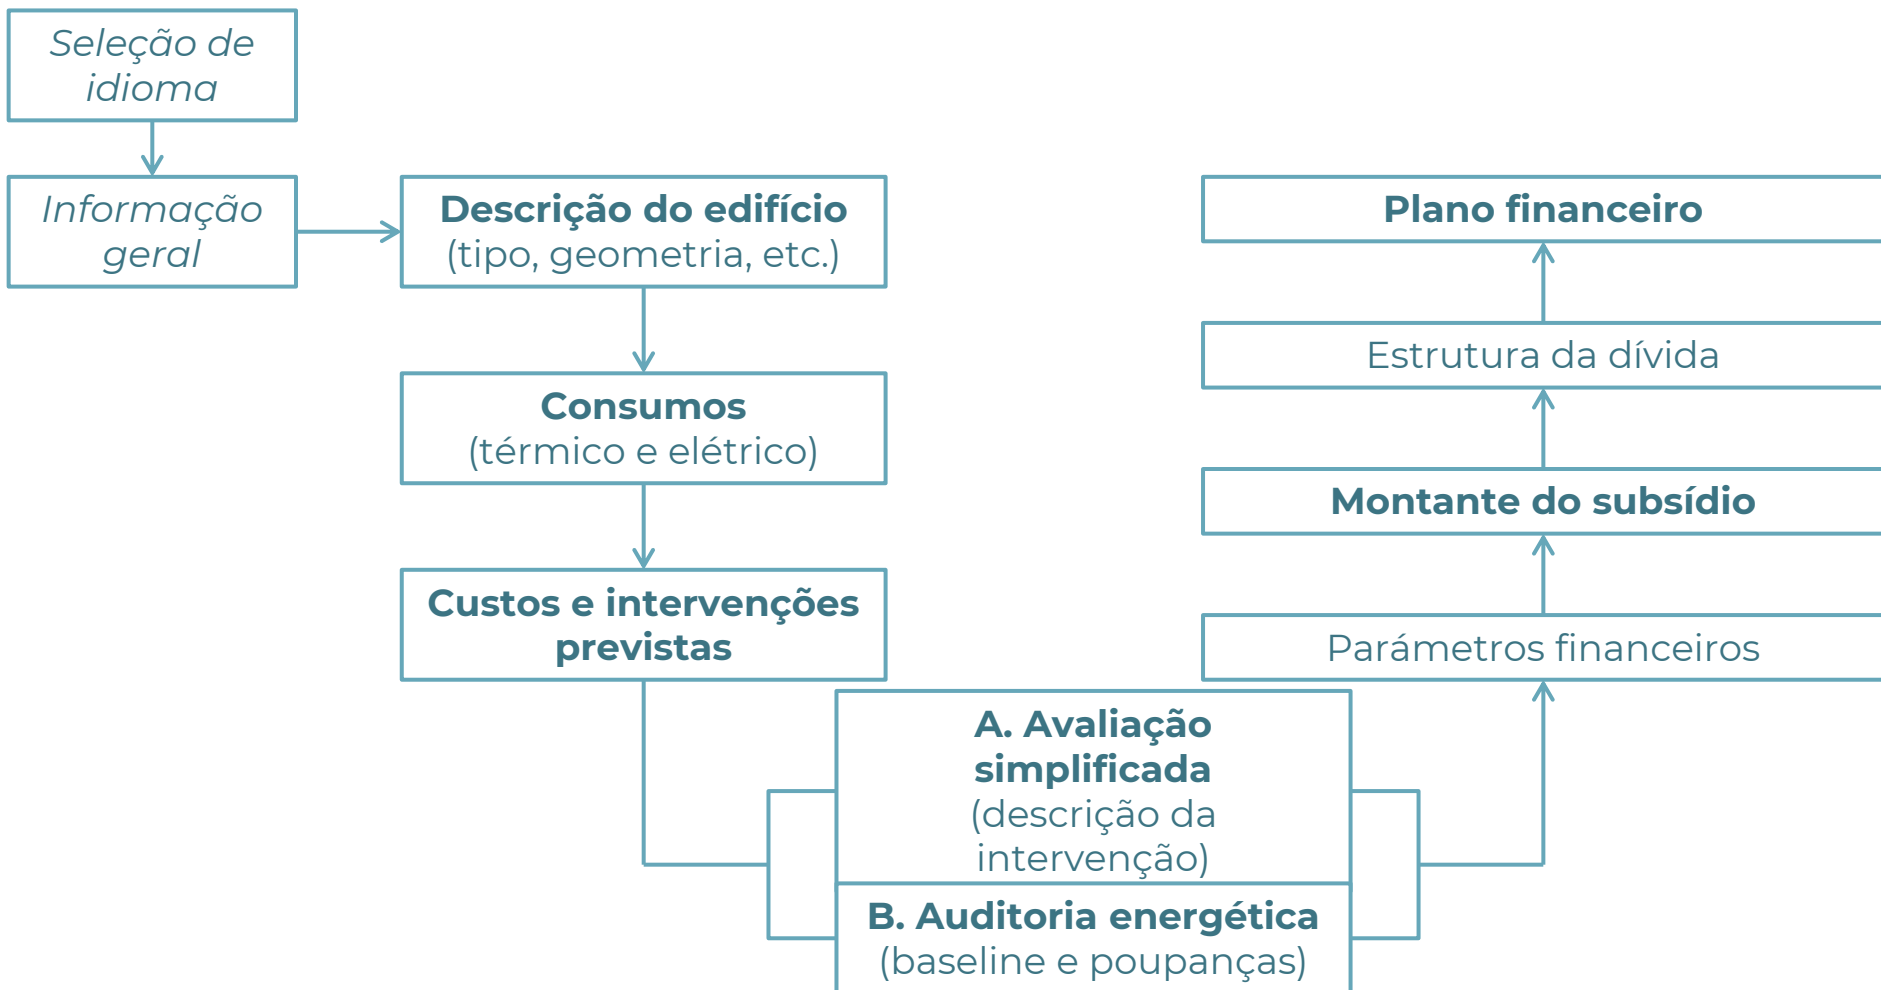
Seleção de idioma

Informação geral

Descrição do edifício
(tipo, geometria, etc.)

Consumos
(térmico e elétrico)

Custos e intervenções previstas

A. Avaliação simplificada
(descrição da intervenção)

B. Auditoria energética
(baseline e poupanças)

Parámetros financeiros

Montante do subsídio

Estrutura da dívida

Plano financeiro